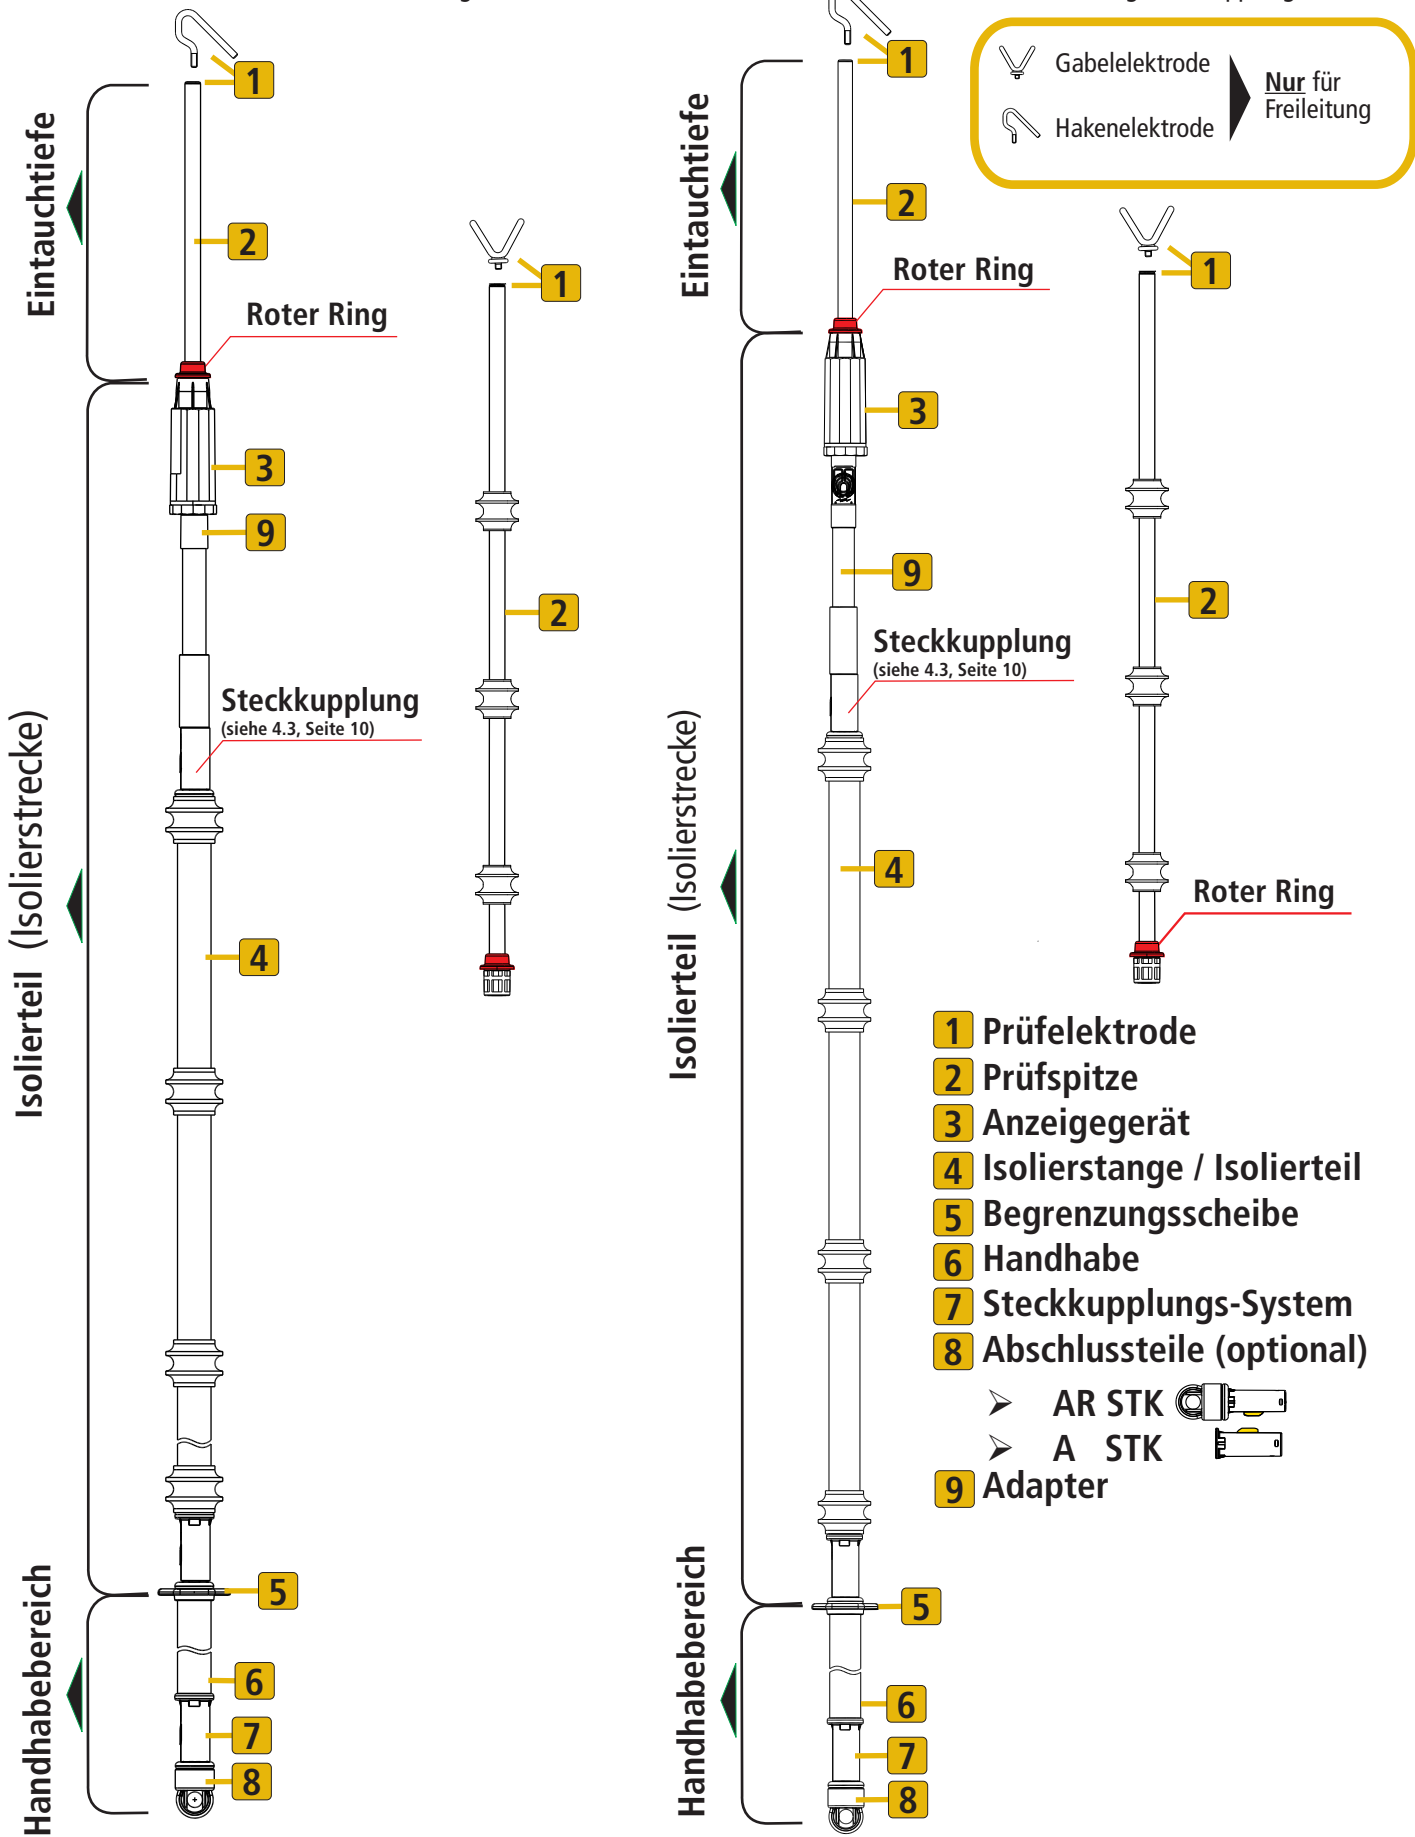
Eintauchtiefe

1

2

Roter Ring

3

9

Steckkupplung
(siehe 4.3, Seite 10)

4

Isolierteil (Isolierstrecke)

5

6

7

8

Handhabebereich

1

2

Eintauchtiefe

1

2

Roter Ring

3

9

Steckkupplung
(siehe 4.3, Seite 10)

4

Isolierteil (Isolierstrecke)

5

6

7

8

Handhabebereich

Gabelelektrode
Hakenelektrode
Nur für Freileitung

1

2

Roter Ring

1 Prüfelektrode
2 Prüfspitze
3 Anzeigegerät
4 Isolierstange / Isolierteil
5 Begrenzungsscheibe
6 Handhabe
7 Steckkupplungs-System
8 Abschlussteile (optional)
➢ AR STK
➢ A STK
9 Adapter